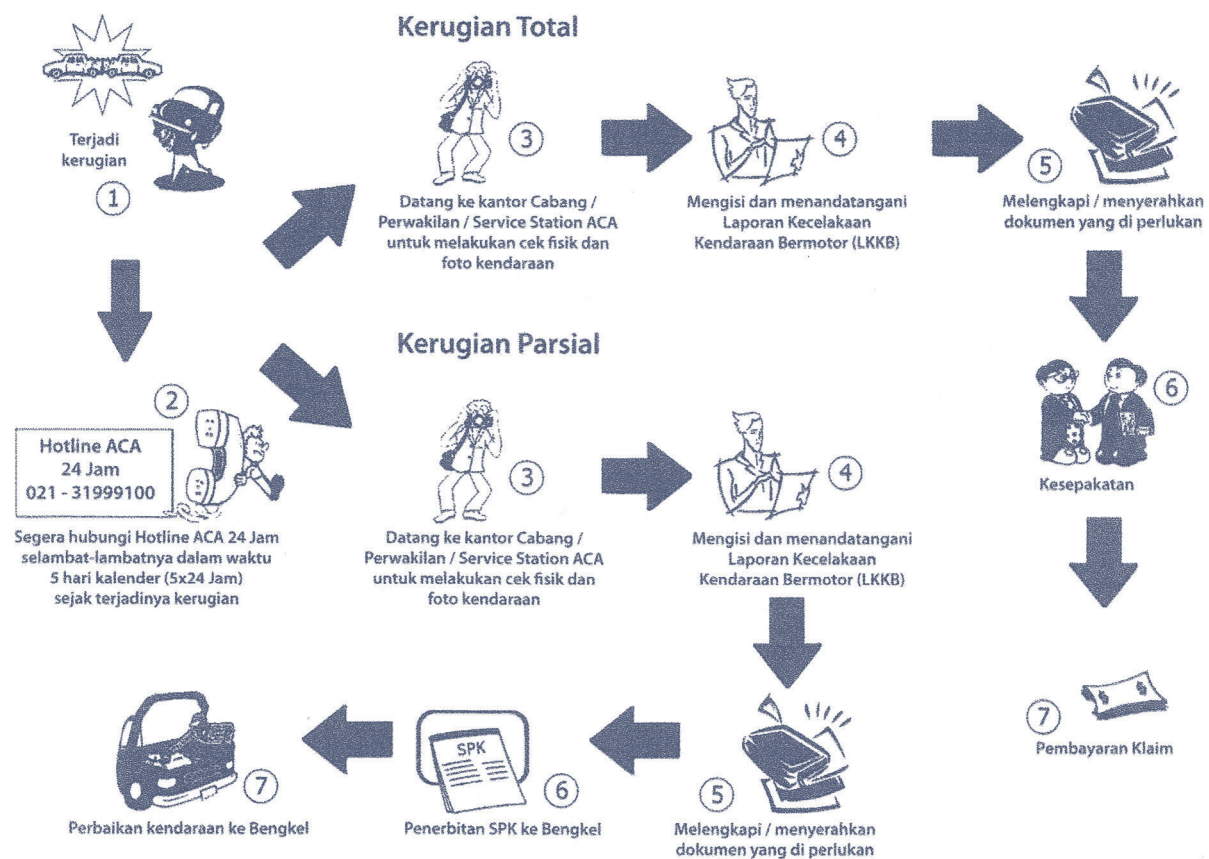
Kerugian Total

Terjadi kerugian
1

3
Datang ke kantor Cabang / Perwakilan / Service Station ACA untuk melakukan cek fisik dan foto kendaraan

4
Mengisi dan menandatangani Laporan Kecelakaan Kendaraan Bermotor (LKKB)

5
Melengkapi / menyerahkan dokumen yang di perlukan

Kerugian Parsial

2
Hotline ACA
24 Jam
021 - 31999100

Segera hubungi Hotline ACA 24 Jam selambat-lambatnya dalam waktu 5 hari kalender (5x24 Jam) sejak terjadinya kerugian

3
Datang ke kantor Cabang / Perwakilan / Service Station ACA untuk melakukan cek fisik dan foto kendaraan

4
Mengisi dan menandatangani Laporan Kecelakaan Kendaraan Bermotor (LKKB)

6
Kesepakatan

7
Pembayaran Klaim

7
Perbaikan kendaraan ke Bengkel

SPK
6
Penerbitan SPK ke Bengkel

5
Melengkapi / menyerahkan dokumen yang di perlukan